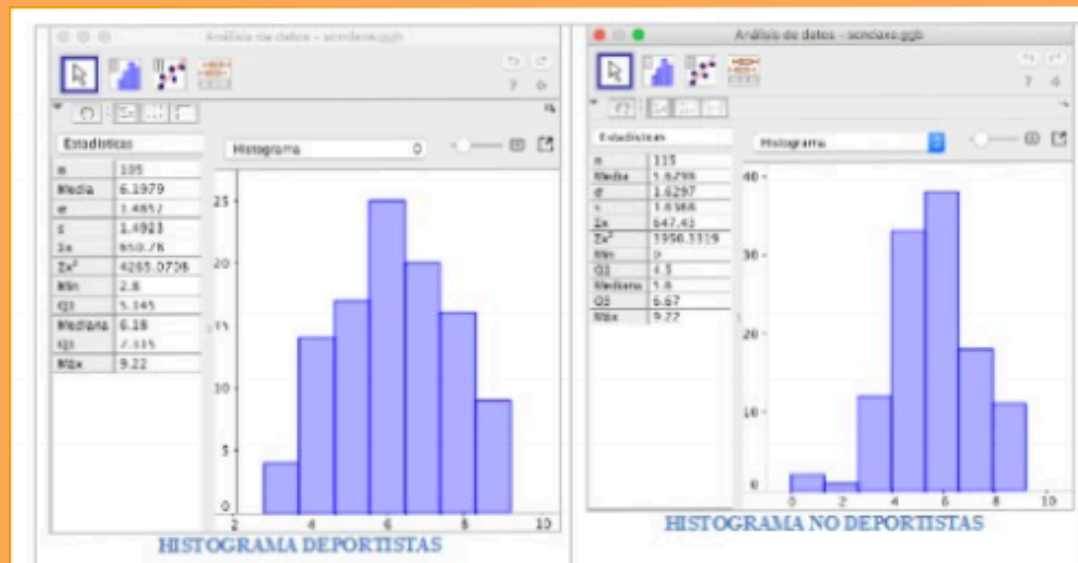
Análisis de datos - sondaxe.ggb

Estadísticas

| n | 105 |
|---|---|
| Media | 6.1979 |
| σ | 1.4857 |
| s | 1.4923 |
| Σx | 650.78 |
| Σx² | 4265.0706 |
| Mín | 2.8 |
| Q1 | 5.145 |
| Mediana | 6.16 |
| Q3 | 7.335 |
| Máx | 9.22 |

Histograma

25
20
15
10
5
0
2 4 6 8 10

HISTOGRAMA DEPORTISTAS

Análisis de datos - sondaxe.ggb

Estadísticas

| n | 115 |
|---|---|
| Media | 5.6298 |
| σ | 1.6297 |
| s | 1.6368 |
| Σx | 647.43 |
| Σx² | 3950.3319 |
| Mín | 0 |
| Q1 | 4.5 |
| Mediana | 5.6 |
| Q3 | 6.67 |
| Máx | 9.22 |

Histograma

40
30
20
10
0
0 2 4 6 8 10

HISTOGRAMA NO DEPORTISTAS